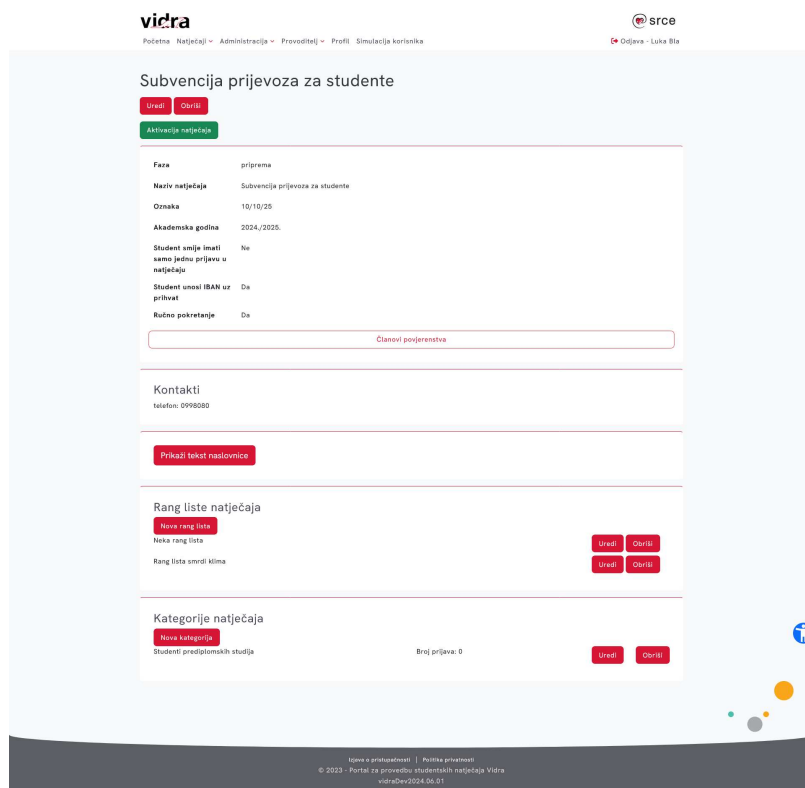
vidra

srce

Početna Natječaji Administracija Provoditelj Profil Simulacija korisnika

Odjava - Luka Bla

Subvencija prijevoza za studente

Uredi Obriši

Aktivacija natječaja

| | |
|---|---|
| Faza | priprema |
| Naziv natječaja | Subvencija prijevoza za studente |
| Oznaka | 10/10/25 |
| Akademska godina | 2024./2025. |
| Student smije imati samo jednu prijavu u natječaju | Ne |
| Student unosi IBAN uz prihvat | Da |
| Ručno pokretanje | Da |

Članovi povjerenstva

Kontakti

telefon: 0998080

Prikaži tekst naslovnice

Rang liste natječaja

Nova rang lista

Neka rang lista

Uredi Obriši

Rang lista smrdi klima

Uredi Obriši

Kategorije natječaja

Nova kategorija

Studenti prediplomskih studija

Broj prijava: 0

Uredi Obriši

Izjava o pristupačnosti | Politika privatnosti

© 2023 - Portal za provedbu studentskih natječaja Vidra

vidraDev2024.06.01